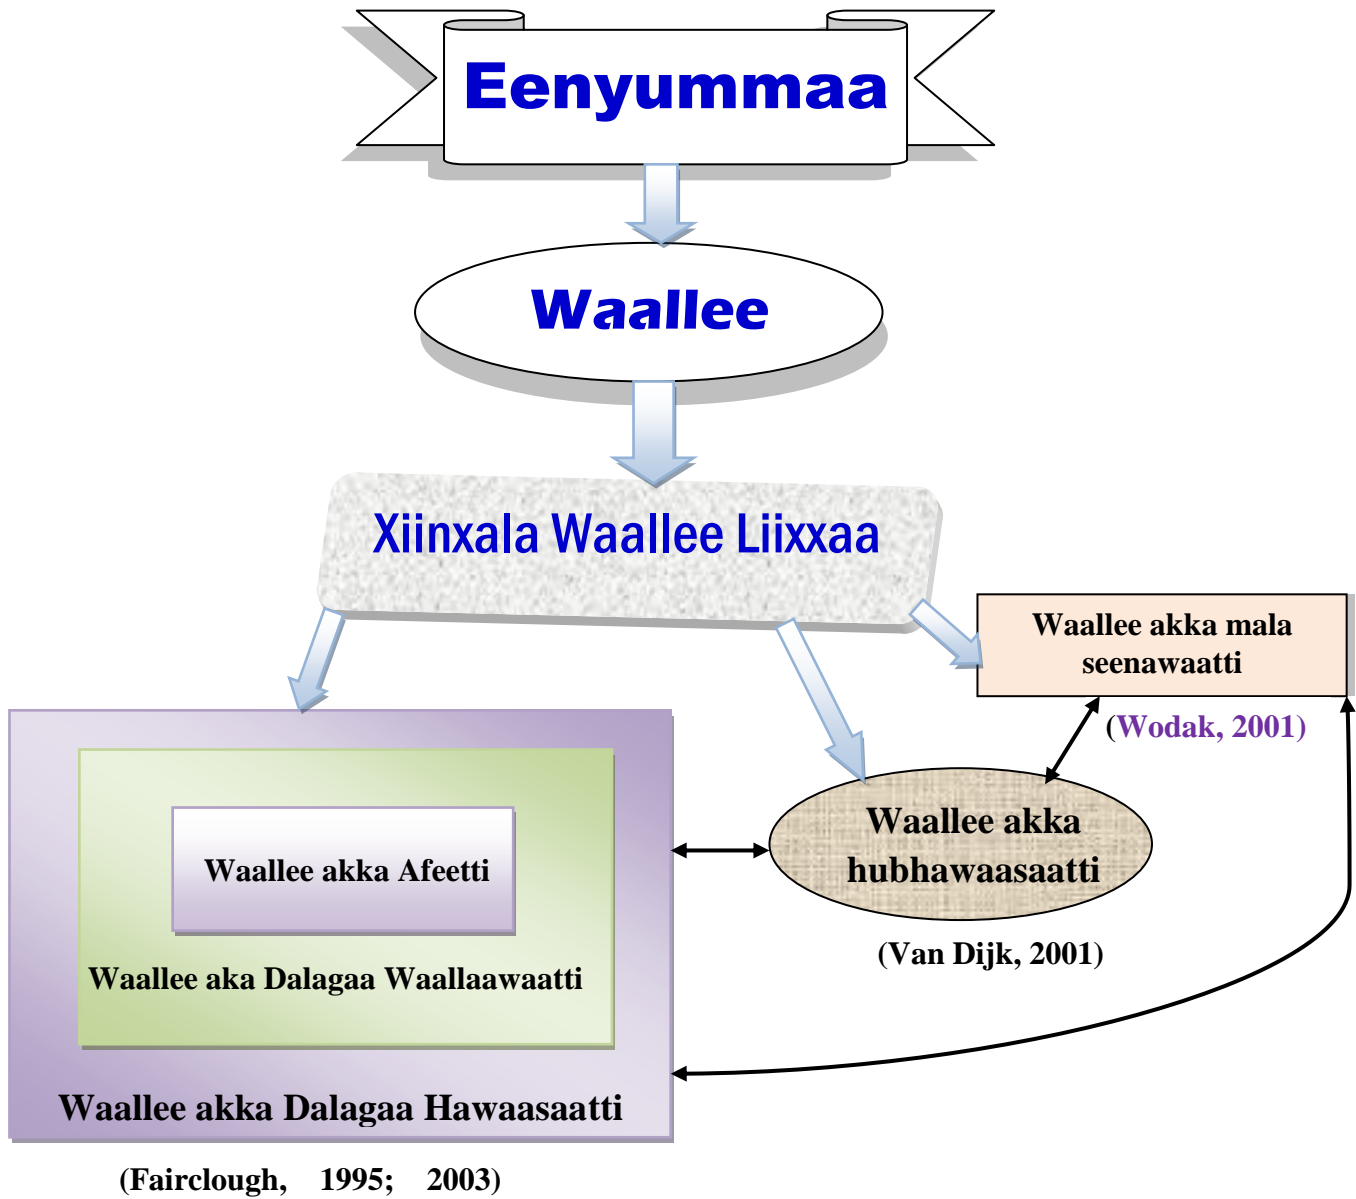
Eenyummaa

Waallee

Xiinxala Waallee Liixxaa

Waallee akka mala seenawaatti

(Wodak, 2001)

Waallee akka Afeetti

Waallee aka Dalagaa Waallaawaatti

Waallee akka hubhawaasaatti

(Van Dijk, 2001)

Waallee akka Dalagaa Hawaasaatti

(Fairclough, 1995; 2003)